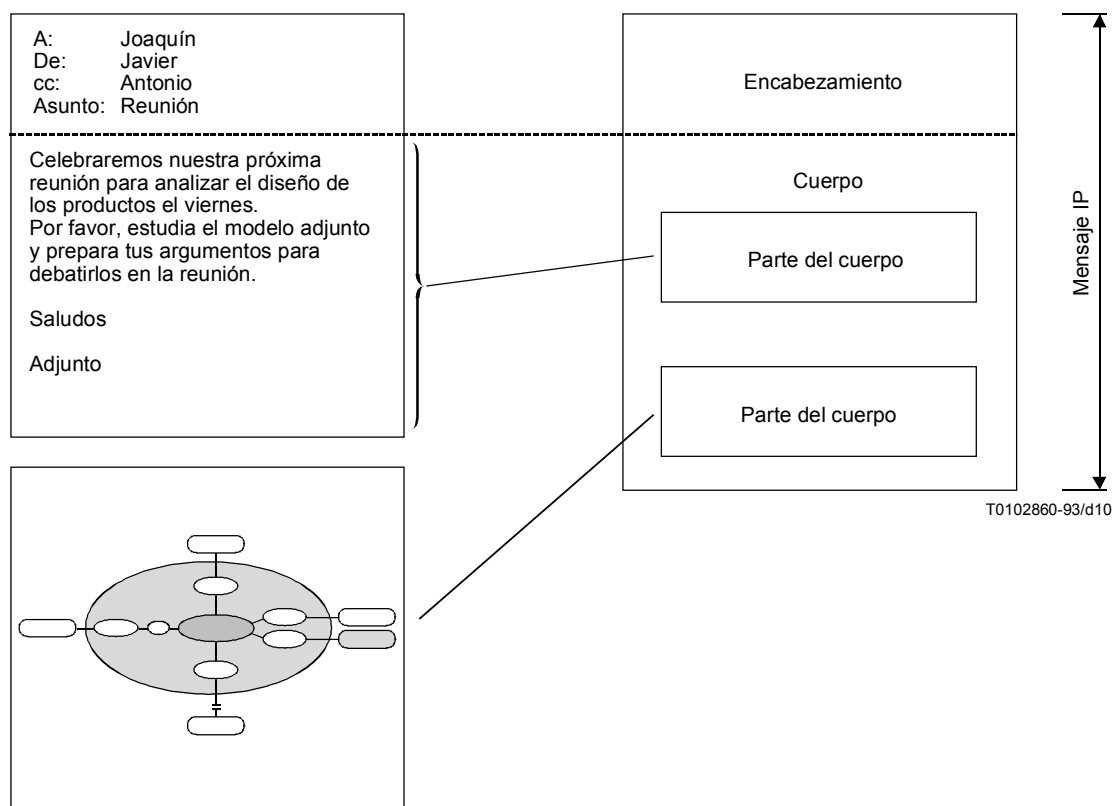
A: Joaquín
De: Javier
cc: Antonio
Asunto: Reunión

Celebraremos nuestra próxima reunión para analizar el diseño de los productos el viernes.
Por favor, estudia el modelo adjunto y prepara tus argumentos para debatirlos en la reunión.

Saludos

Adjunto

Encabezamiento

Cuerpo

Parte del cuerpo

Parte del cuerpo

Mensaje IP

T0102860-93/d10